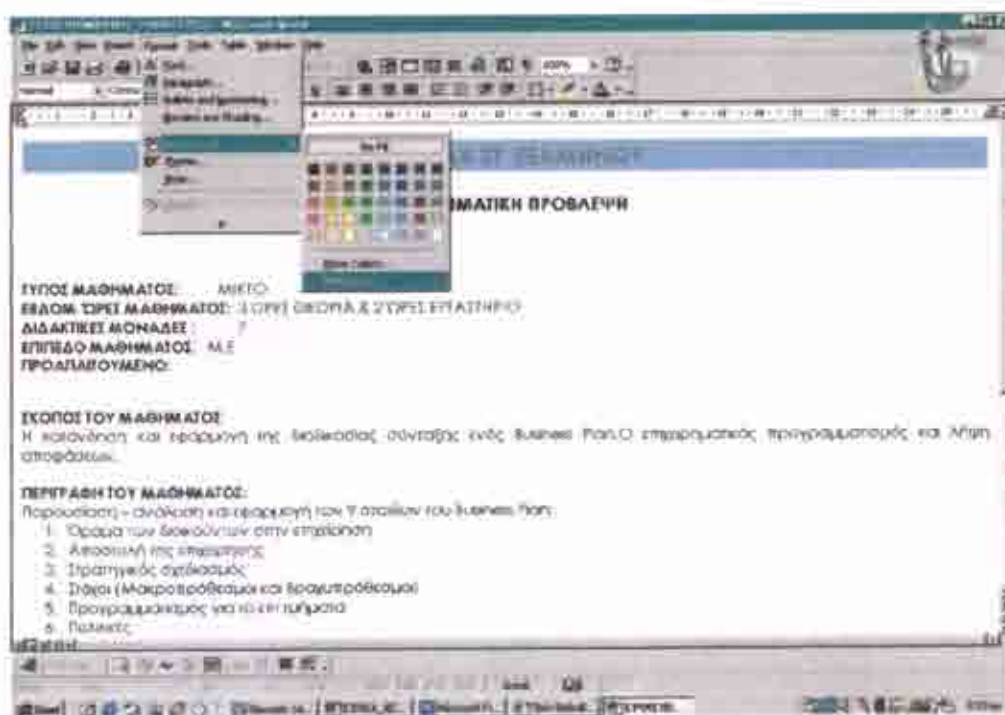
ΜΑΤΙΚΗ ΠΡΟΒΛΕΨΗ

ΤΥΠΟΣ ΜΑΘΗΜΑΤΟΣ: ΜΙΚΤΟ
ΕΒΔΟΜ. ΩΡΕΣ ΜΑΘΗΜΑΤΟΣ: 3 ΩΡΕΣ ΘΕΩΡΙΑ & 2 ΩΡΕΣ ΕΡΓΑΣΤΗΡΙΟ
ΔΙΔΑΚΤΙΚΕΣ ΜΟΝΑΔΕΣ: 7
ΕΠΙΠΕΔΟ ΜΑΘΗΜΑΤΟΣ: Μ.Ε
ΠΡΟΑΠΑΙΤΟΥΜΕΝΟ:

ΣΚΟΠΟΣ ΤΟΥ ΜΑΘΗΜΑΤΟΣ:
Η κατανόηση και εφαρμογή της διαδικασίας σύνταξης ενός Business Plan. Ο επιχειρηματικός προγραμματισμός και λήψη αποφάσεων.

ΠΕΡΙΓΡΑΦΗ ΤΟΥ ΜΑΘΗΜΑΤΟΣ:
Παρουσίαση – ανάλυση και εφαρμογή των 9 σταδίων του Business Plan:
1. Όραμα των διοικούντων στην επιχείρηση
2. Αποστολή της επιχείρησης
3. Στρατηγικός σχεδιασμός
4. Στόχοι (Μακροπρόθεσμοι και Βραχυπρόθεσμοι)
5. Προγραμματισμός για τα επί τμήματα
6. Πολιτικές